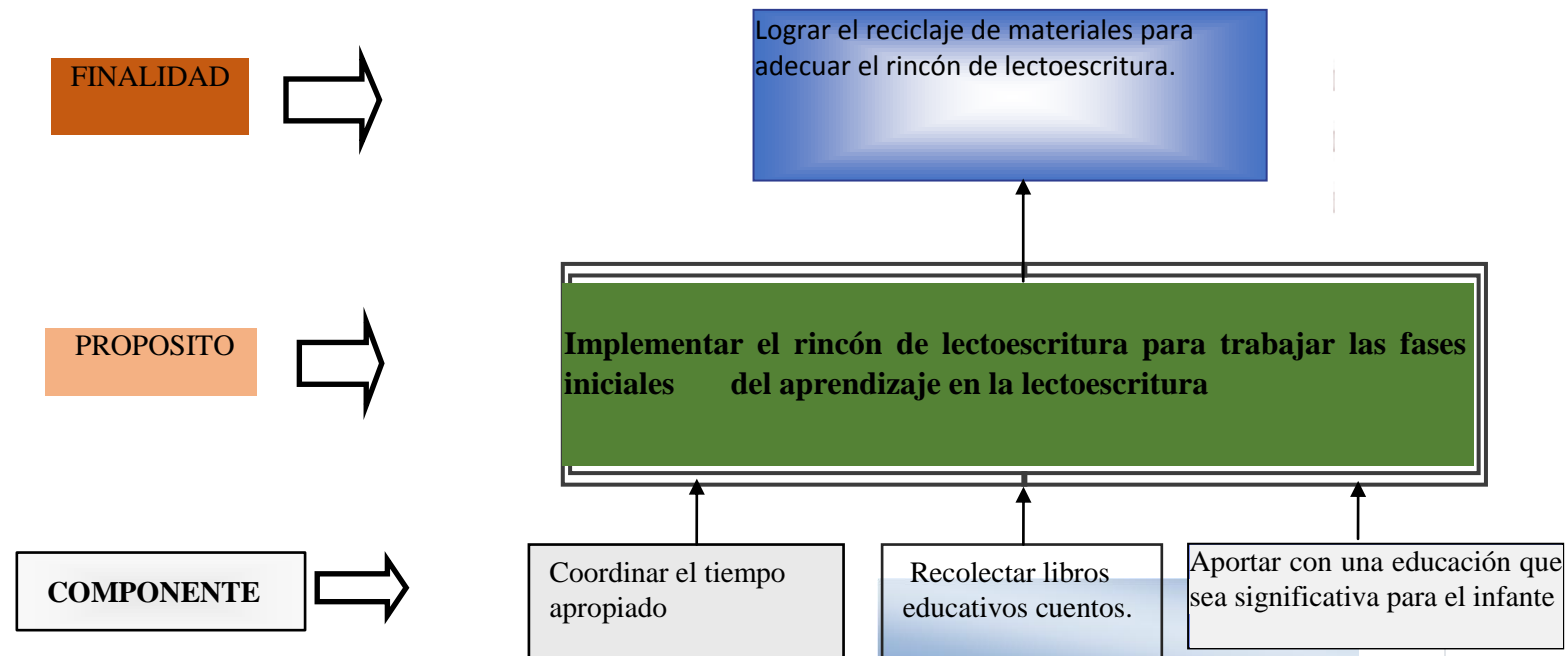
FINALIDAD

Lograr el reciclaje de materiales para adecuar el rincón de lectoescritura.

PROPOSITO

Implementar el rincón de lectoescritura para trabajar las fases iniciales del aprendizaje en la lectoescritura

COMPONENTE

Coordinar el tiempo apropiado

Recolectar libros educativos cuentos.

Aportar con una educación que sea significativa para el infante